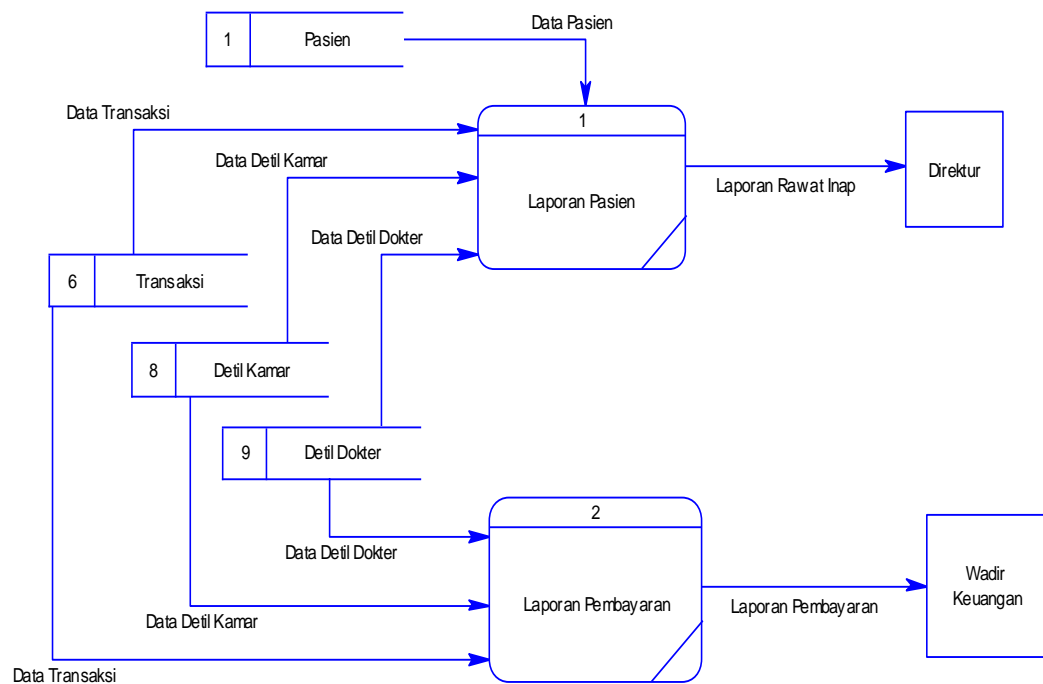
1 Pasien

Data Pasien

Data Transaksi

1

Laporan Pasien

Data Detil Kamar

Laporan Rawat Inap

Direktur

Data Detil Dokter

6 Transaksi

8 Detil Kamar

9 Detil Dokter

2

Laporan Pembayaran

Data Detil Dokter

Data Detil Kamar

Laporan Pembayaran

Wadir Keuangan

Data Transaksi